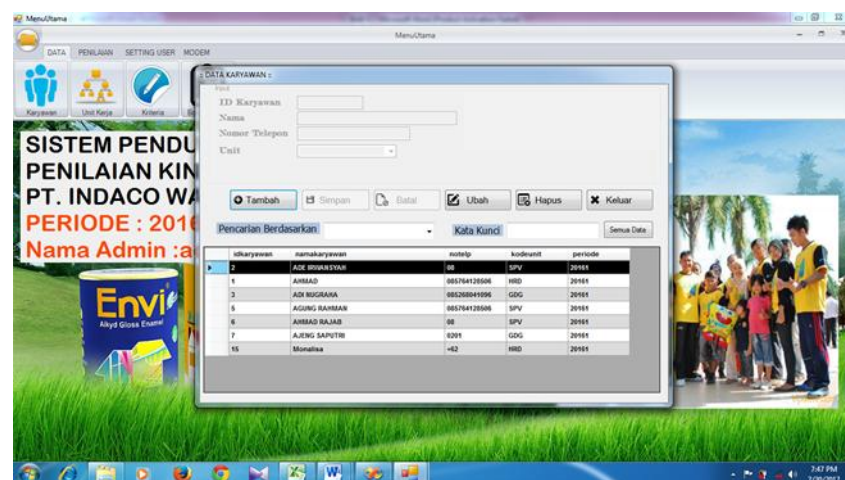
MenuUtama

MenuUtama

DATA PENILAIAN SETTING USER MODEM

Karyawan Unit Kerja Kriteria

SISTEM PENDU
PENILAIAN KIN
PT. INDACO WA
PERIODE : 201
Nama Admin :a

Envi
Alkyd Gloss Enamel

DATA KARYAWAN :

ID Karyawan
Nama
Nomor Telepon
Unit

Tambah | Simpan | Batal | Ubah | Hapus | Keluar

Pencarian Berdasarkan

Kata Kunci

Semua Data

| idkaryawan | namakaryawan | notelp | kodeunit | periode |
|---|---|---|---|---|
| 2 | ADE IRWANSYAH | 08 | SPV | 20161 |
| 1 | AHMAD | 085764128506 | HRD | 20161 |
| 3 | ADI NUGRAHA | 085268041096 | GDG | 20161 |
| 5 | AGUNG RAHMAN | 085764128506 | SPV | 20161 |
| 6 | AHMAD RAJAB | 08 | SPV | 20161 |
| 7 | AJENG SAPUTRI | 0201 | GDG | 20161 |
| 15 | Monalisa | +62 | HRD | 20161 |

7:47 PM